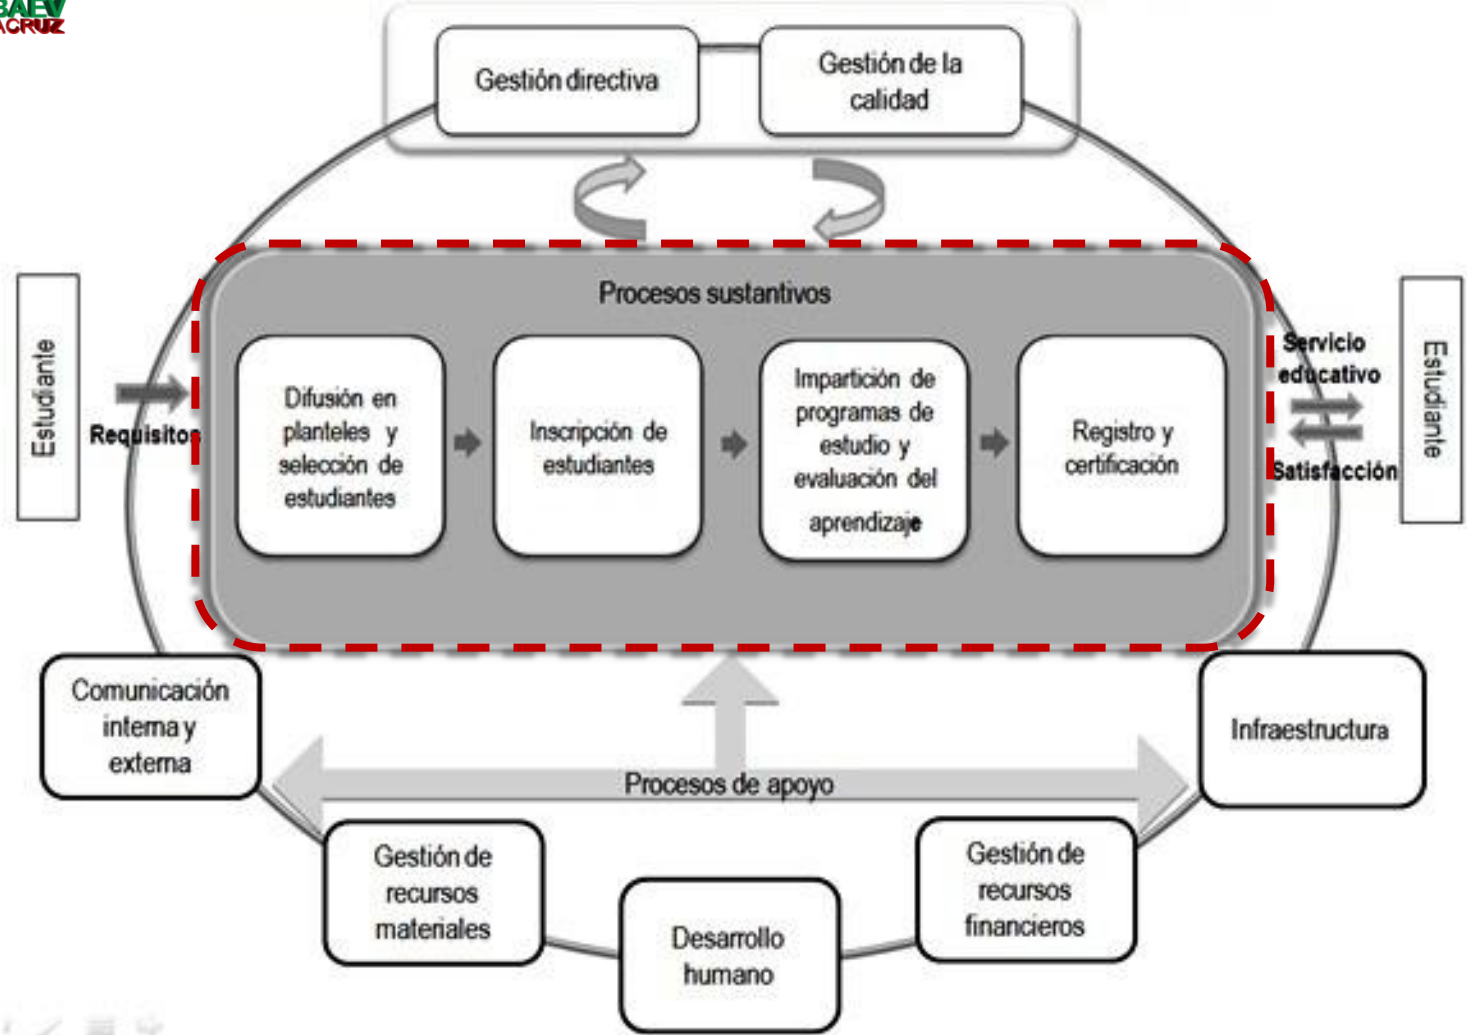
BAEV
ACRUZ

Gestión directiva

Gestión de la calidad

Estudiante

Requisitos

Procesos sustantivos

Difusión en planteles y selección de estudiantes

Inscripción de estudiantes

Impartición de programas de estudio y evaluación del aprendizaje

Registro y certificación

Servicio educativo

Satisfacción

Estudiante

Comunicación interna y externa

Infraestructura

Procesos de apoyo

Gestión de recursos materiales

Desarrollo humano

Gestión de recursos financieros